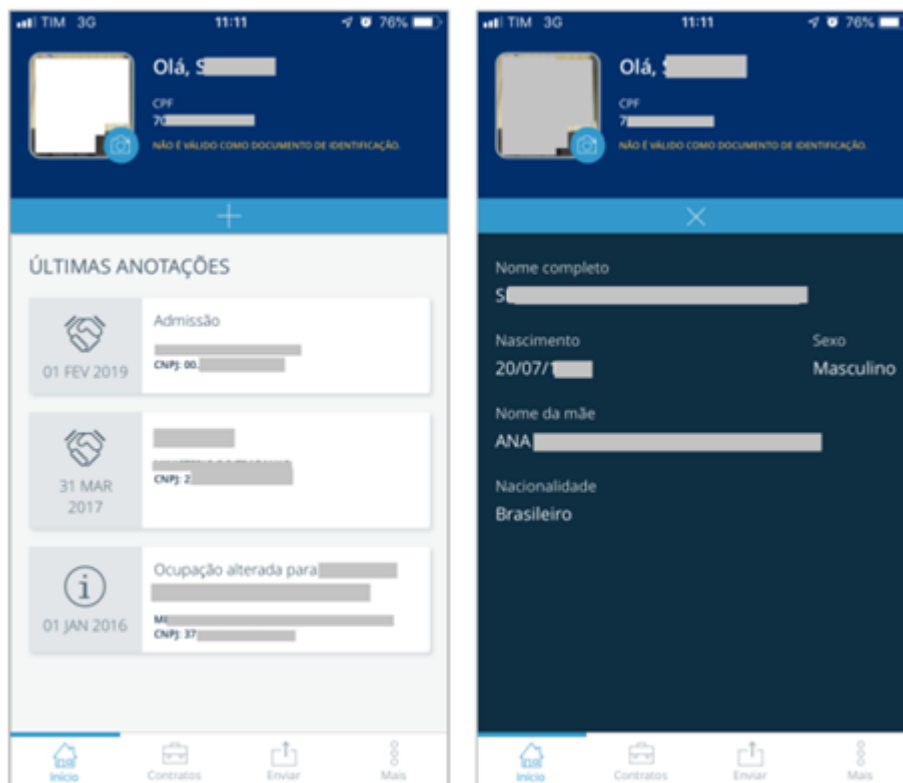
TIM 3G 11:11 76%

Olá, S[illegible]

CPF
70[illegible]

NÃO É VÁLIDO COMO DOCUMENTO DE IDENTIFICAÇÃO.

+

ÚLTIMAS ANOTAÇÕES

01 FEV 2019
Admissão
CNPJ: 00.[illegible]

31 MAR 2017
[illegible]
CNPJ: 2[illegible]

01 JAN 2016
Ocupação alterada para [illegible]
ME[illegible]
CNPJ: 37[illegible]

Início Contratos Enviar Mais

TIM 3G 11:11 76%

Olá, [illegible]

CPF
7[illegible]

NÃO É VÁLIDO COMO DOCUMENTO DE IDENTIFICAÇÃO.

×

Nome completo
S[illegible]

Nascimento
20/07/1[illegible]

Sexo
Masculino

Nome da mãe
ANA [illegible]

Nacionalidade
Brasileiro

Início Contratos Enviar Mais